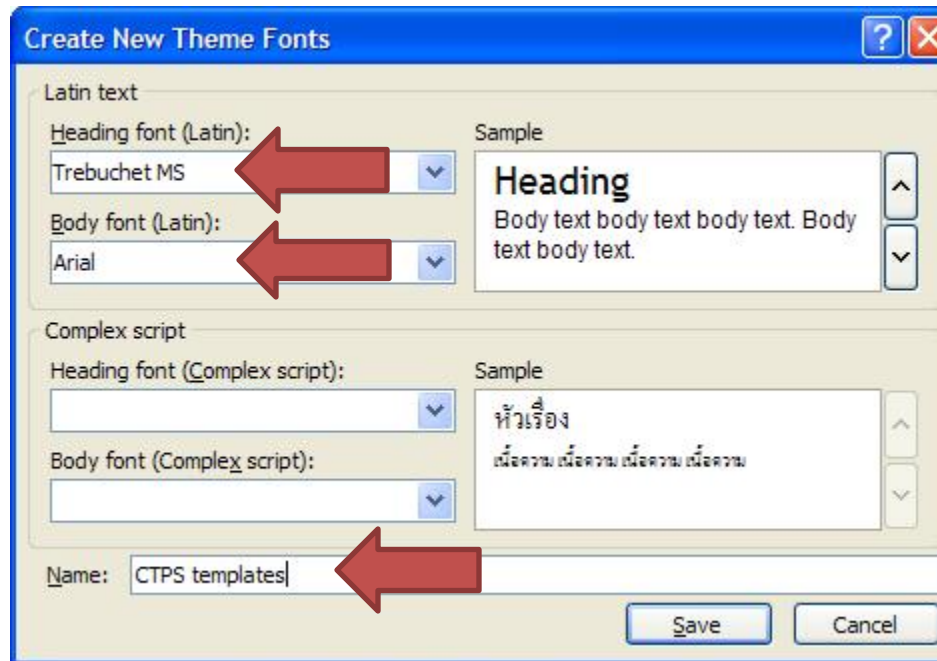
Create New Theme Fonts

?

Latin text

Heading font (Latin):

Trebuchet MS

Body font (Latin):

Arial

Sample

Heading

Body text body text body text. Body text body text.

Complex script

Heading font (Complex script):

Body font (Complex script):

Sample

หัวเรื่อง

เนื้อความ เนื้อความ เนื้อความ เนื้อความ

Name: CTPS templates

Save

Cancel